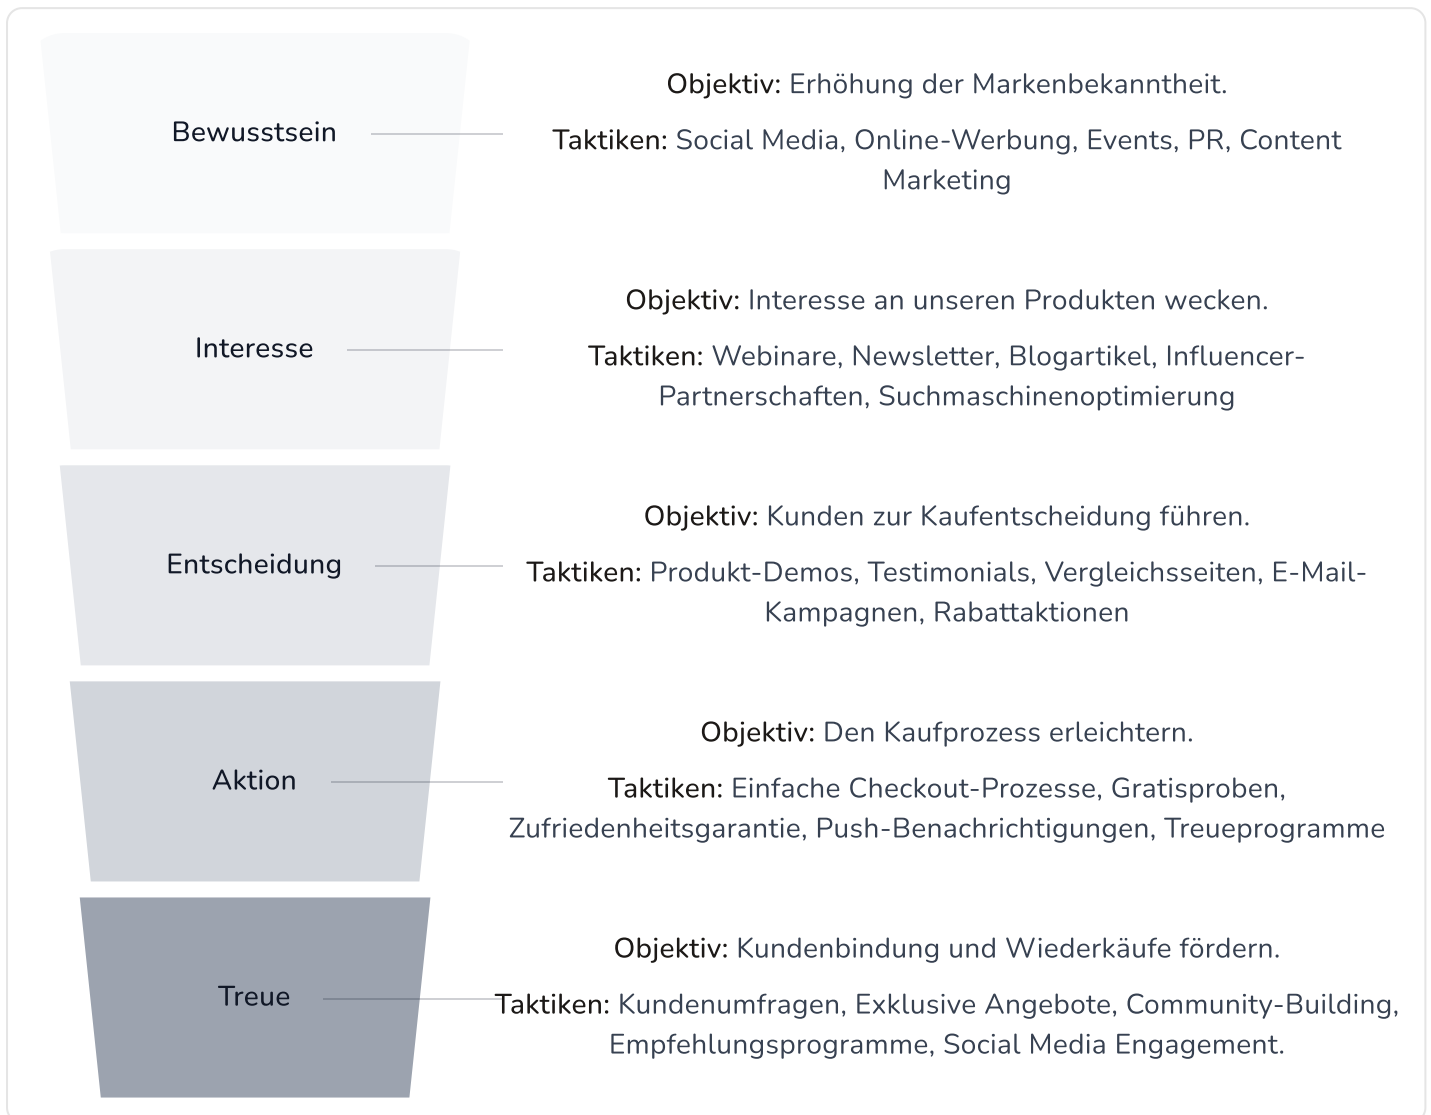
Bewusstsein

Objektiv: Erhöhung der Markenbekanntheit.

Taktiken: Social Media, Online-Werbung, Events, PR, Content Marketing

Interesse

Objektiv: Interesse an unseren Produkten wecken.

Taktiken: Webinare, Newsletter, Blogartikel, Influencer-Partnerschaften, Suchmaschinenoptimierung

Entscheidung

Objektiv: Kunden zur Kaufentscheidung führen.

Taktiken: Produkt-Demos, Testimonials, Vergleichsseiten, E-Mail-Kampagnen, Rabattaktionen

Aktion

Objektiv: Den Kaufprozess erleichtern.

Taktiken: Einfache Checkout-Prozesse, Gratisproben, Zufriedenheitsgarantie, Push-Benachrichtigungen, Treueprogramme

Treue

Objektiv: Kundenbindung und Wiederkäufe fördern.

Taktiken: Kundenumfragen, Exklusive Angebote, Community-Building, Empfehlungsprogramme, Social Media Engagement.